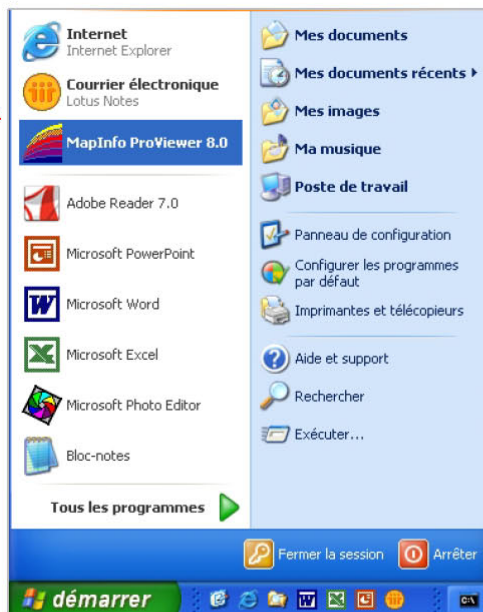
Internet
Internet Explorer

Courrier électronique
Lotus Notes

MapInfo ProViewer 8.0

Adobe Reader 7.0

Microsoft PowerPoint

Microsoft Word

Microsoft Excel

Microsoft Photo Editor

Bloc-notes

Tous les programmes

Mes documents

Mes documents récents

Mes images

Ma musique

Poste de travail

Panneau de configuration

Configurer les programmes par défaut

Imprimantes et télécopieurs

Aide et support

Rechercher

Exécuter...

Fermer la session

Arrêter

démarrer